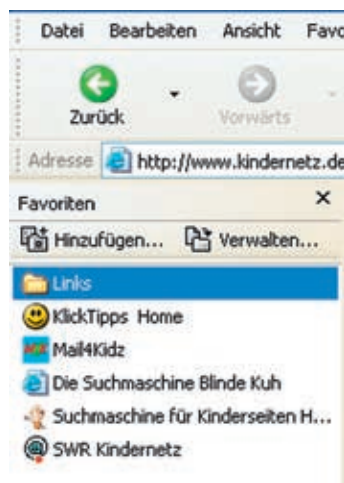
Datei Bearbeiten Ansicht Favo

Zurück Vorwärts

Adresse http://www.kindernetz.de

Favoriten ×

Hinzufügen... Verwalten...

Links

KlickTipps Home

Mail4Kidz

Die Suchmaschine Blinde Kuh

Suchmaschine für Kinderseiten H...

SWR Kindernetz